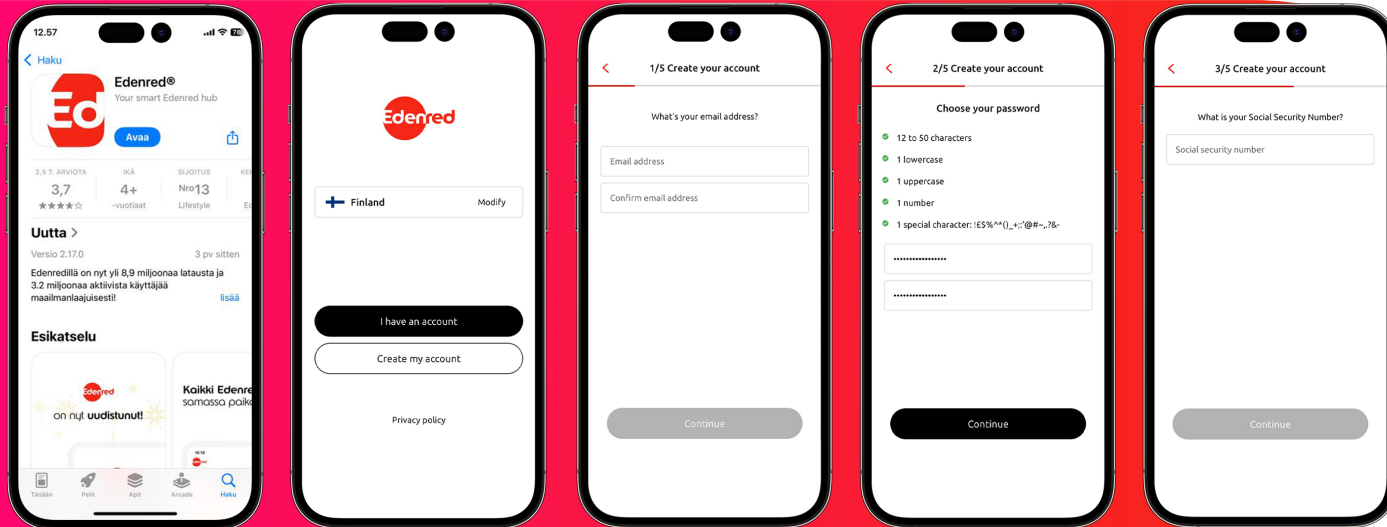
12.57

Haku

Ed

Edenred®

Your smart Edenred hub

Avaa

2,5 T. ARVIOTA
3,7
★★★★☆

IKÄ
4+
-vuotiaat

SIJOITUS
Nro 13
Lifestyle

KE
Ed

Uutta

Versio 2.17.0

3 pv sitten

Edenredillä on nyt yli 8,9 miljoonaa latausta ja 3.2 miljoonaa aktiivista käyttäjää maailmanlaajuisesti!

lisää

Esikatselu

Edenred
on nyt uudistunut!

Kaikki Edenre
samassa paik

Tänään
Pelit
Apit
Arcade
Haku

Edenred

Finland
Modify

I have an account

Create my account

Privacy policy

1/5 Create your account

What's your email address?

Email address

Confirm email address

Continue

2/5 Create your account

Choose your password

12 to 50 characters

1 lowercase

1 uppercase

1 number

1 special character: !£$%^*()_+;:'@#~,.?&-

•••••••••••••••••

•••••••••••••••••

Continue

3/5 Create your account

What is your Social Security Number?

Social security number

Continue